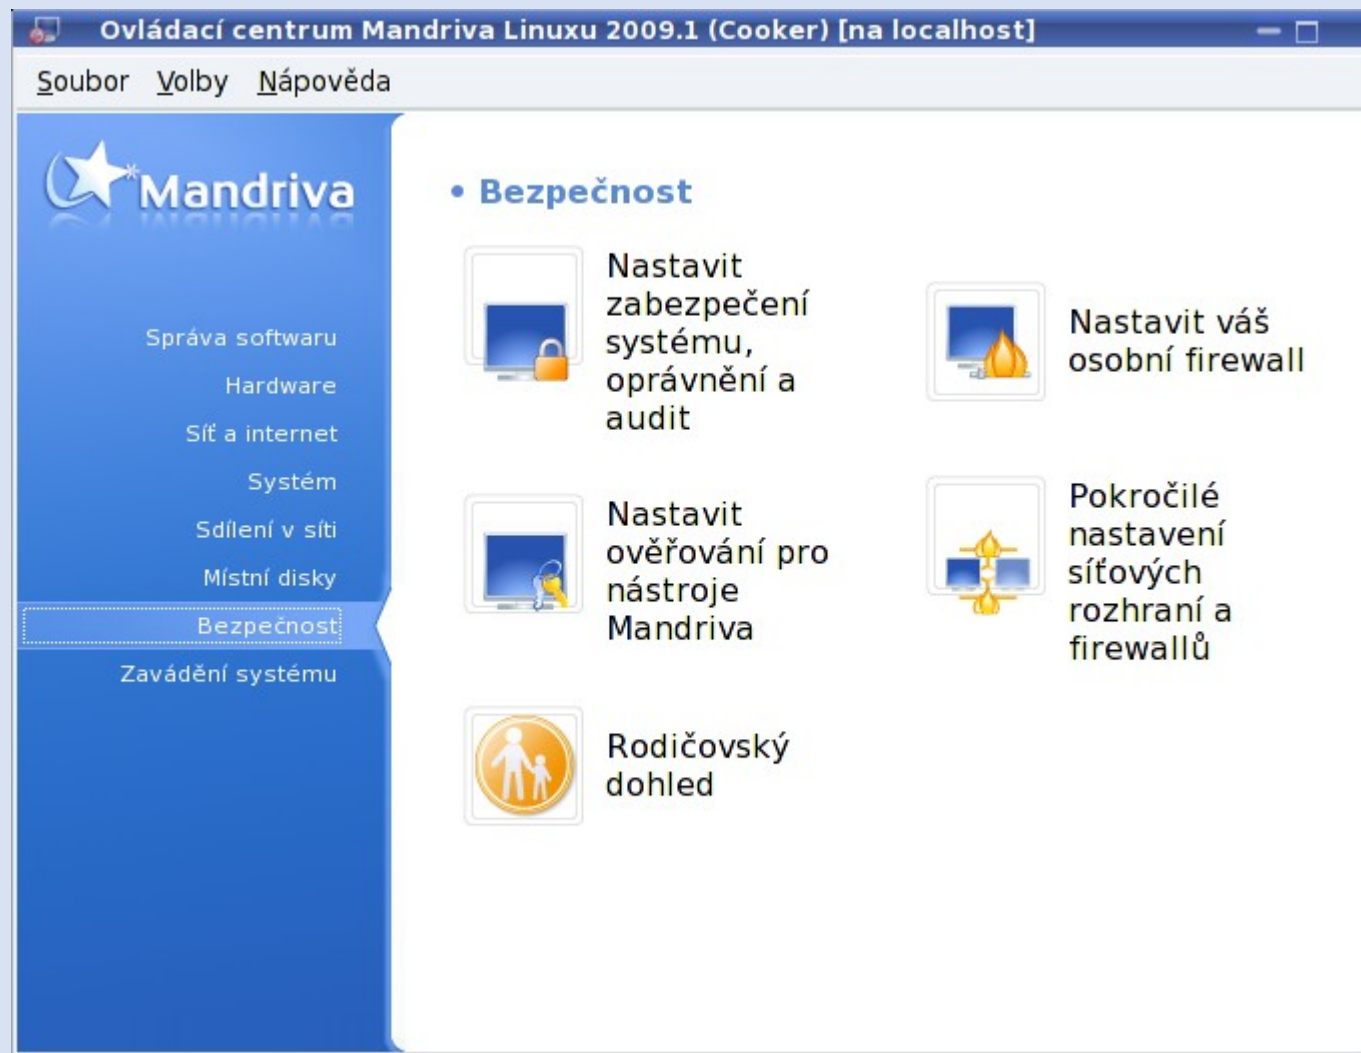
Ovládací centrum Mandriva Linuxu 2009.1 (Cooker) [na localhost]

Soubor Volby Nápověda

Mandriva

Správa softwaru
Hardware
Síť a internet
Systém
Sdílení v síti
Místní disky
Bezpečnost
Zavádění systému

• Bezpečnost

Nastavit zabezpečení systému, oprávnění a audit

Nastavit váš osobní firewall

Nastavit ověřování pro nástroje Mandriva

Pokročilé nastavení síťových rozhraní a firewallů

Rodičovský dohled